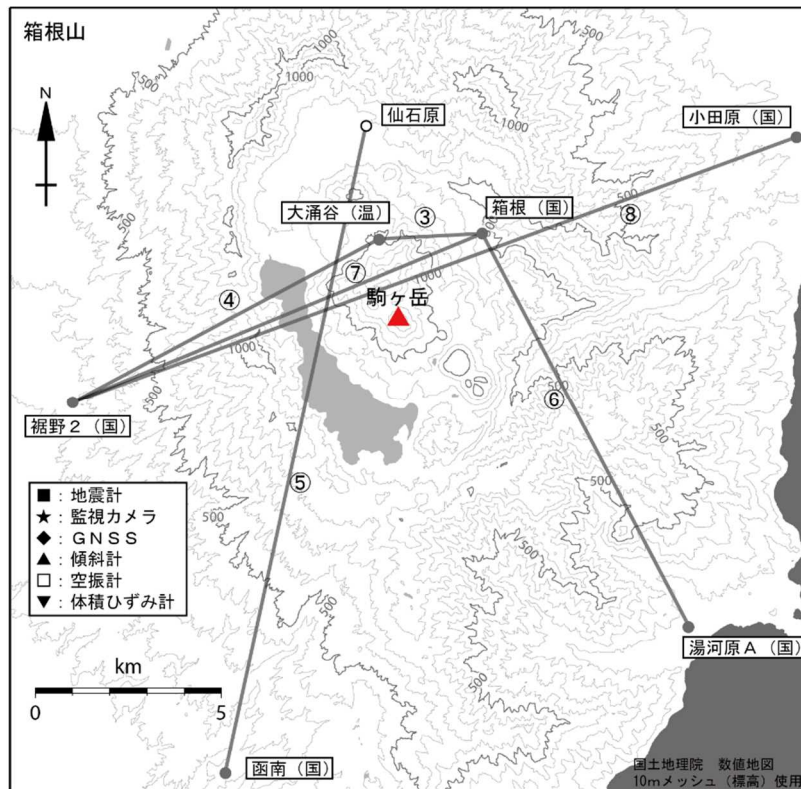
箱根山

N

仙石原

小田原（国）

大涌谷（温）

③

箱根（国）

⑧

⑦

④

駒ヶ岳

裾野２（国）

⑥

⑤

■：地震計
★：監視カメラ
◆：ＧＮＳＳ
▲：傾斜計
□：空振計
▼：体積ひずみ計

km

0

5

湯河原Ａ（国）

函南（国）

国土地理院　数値地図
10mメッシュ（標高）使用

1000
1000
1000
1000
1000
500
500
500
500
500
500
500
500
500